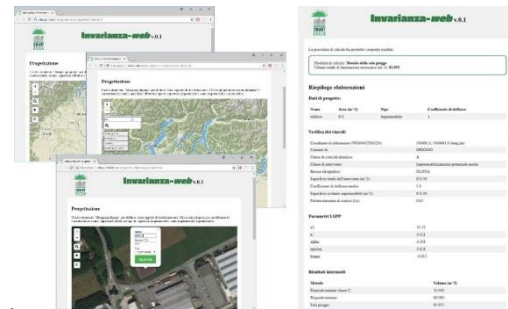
Invarianza-web v.0.1

Progettazione

Progettazione

Invarianza-web v.0.1

Progettazione

Invarianza-web v.0.1

Riepilogo elaborazioni

Dati di progetto

Verifica dei vincoli

Parametri LSPP

Risultati intermedi

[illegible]